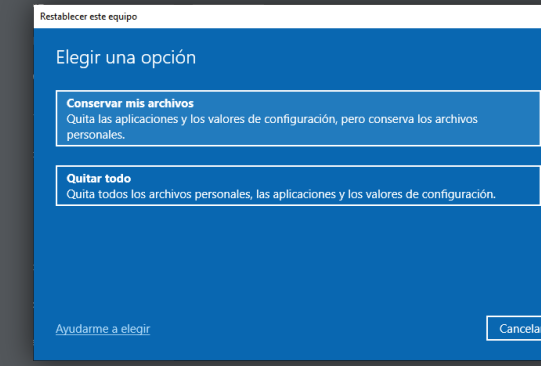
Restablecer este equipo

Elegir una opción

**Conservar mis archivos**
Quita las aplicaciones y los valores de configuración, pero conserva los archivos personales.

**Quitar todo**
Quita todos los archivos personales, las aplicaciones y los valores de configuración.

Ayudarme a elegir

Cancelar